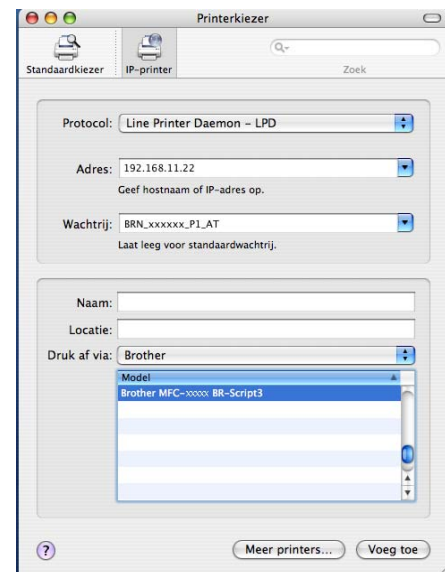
Printerkiezer

Standaardkiezer IP-printer

Zoek

Protocol: Line Printer Daemon – LPD

Adres: 192.168.11.22

Geef hostnaam of IP-adres op.

Wachtrij: BRN_xxxxxx_P1_AT

Laat leeg voor standaardwachtrij.

Naam:

Locatie:

Druk af via: Brother

Model

Brother MFC-xxxxx BR-Script3

?

Meer printers...

Voeg toe